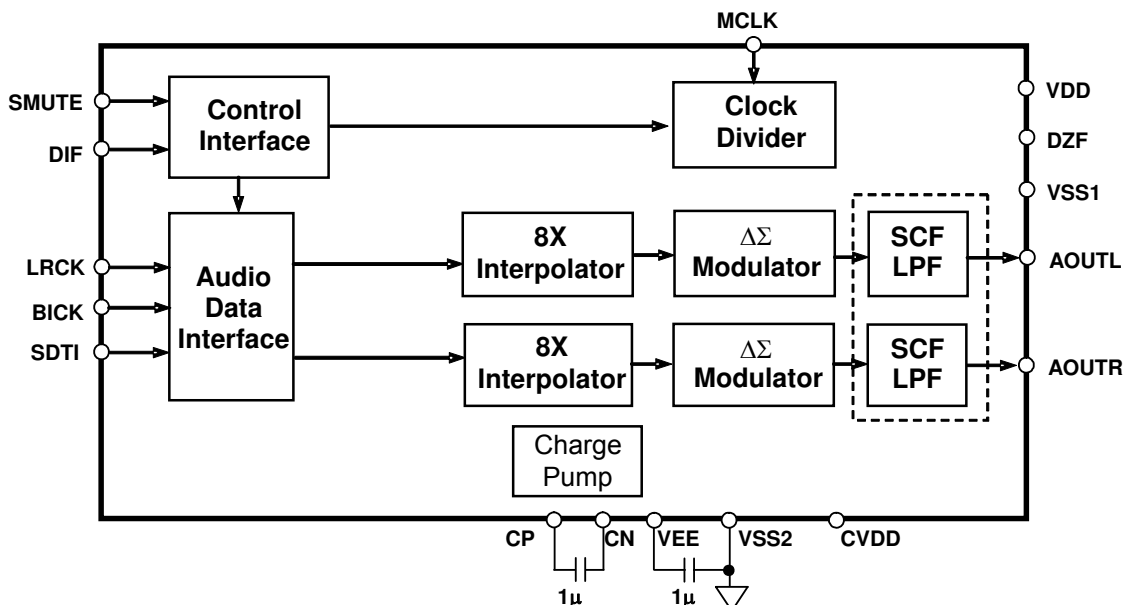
MCLK

SMUTE

DIF

Control Interface

Clock Divider

VDD

DZF

VSS1

LRCK

BICK

SDTI

Audio Data Interface

8X Interpolator

$\Delta\Sigma$ Modulator

SCF LPF

AOUTL

8X Interpolator

$\Delta\Sigma$ Modulator

SCF LPF

AOUTR

Charge Pump

CP

CN

VEE

VSS2

CVDD

1μ

1μ